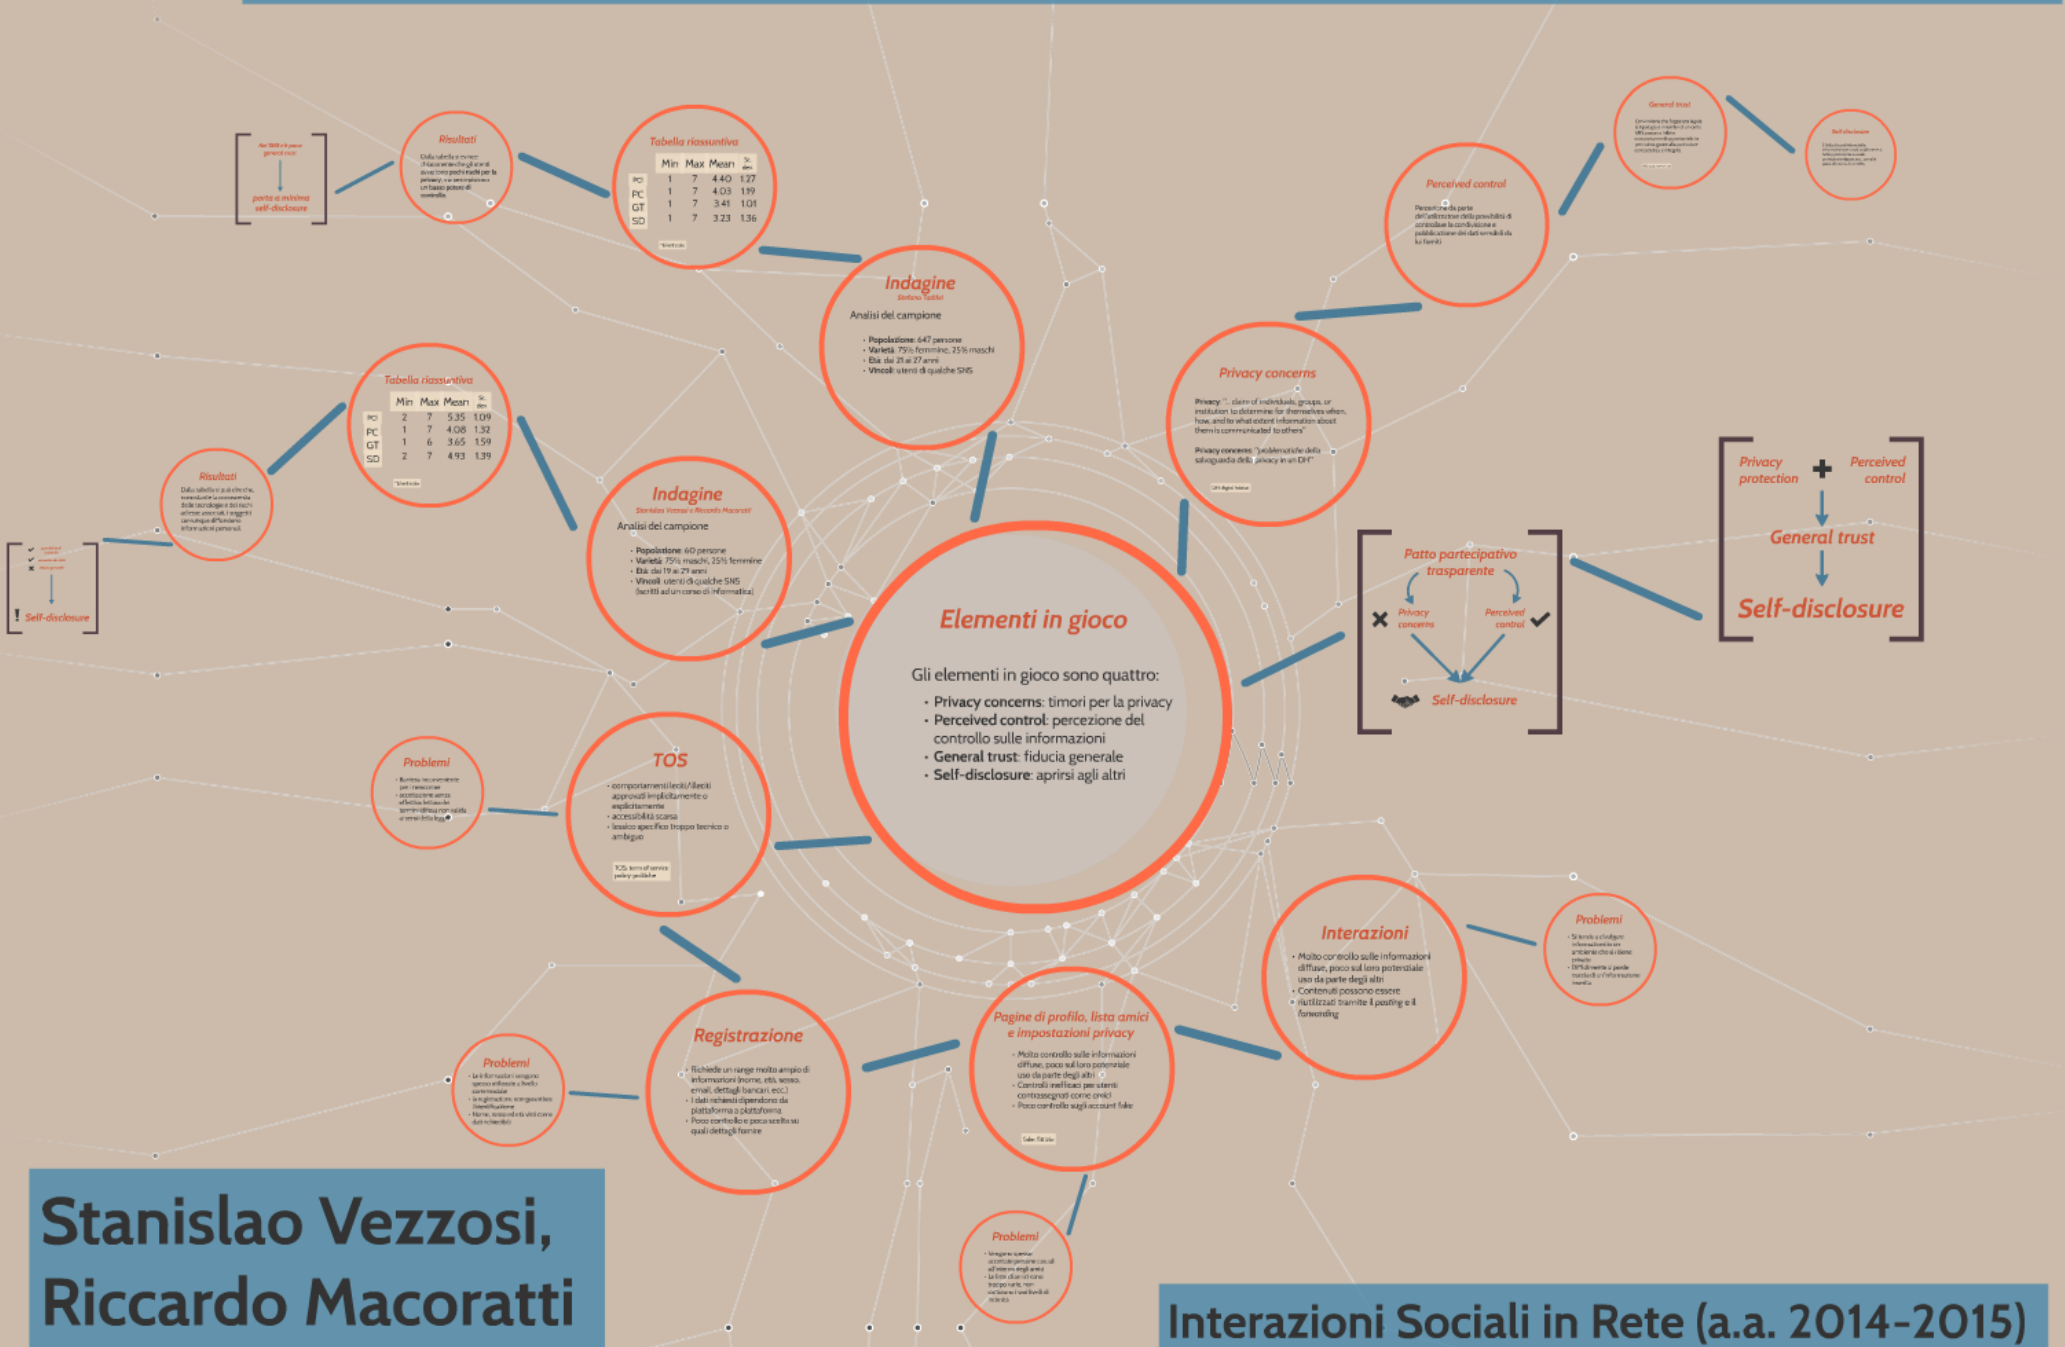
Elementi in gioco

Gli elementi in gioco sono quattro:
- **Privacy concerns**: timori per la privacy
- **Perceived control**: percezione del controllo sulle informazioni
- **General trust**: fiducia generale
- **Self-disclosure**: aprirsi agli altri

Indagine
Stefano Taddei
Analisi del campione
- Popolazione: 647 persone
- Varietà: 75% femmine, 25% maschi
- Età: dai 21 ai 27 anni
- Vincoli: utenti di qualche SNS

Tabella riassuntiva

| | Min | Max | Mean | St. dev |
|---|---|---|---|---|
| PCl | 1 | 7 | 4.40 | 1.27 |
| PC | 1 | 7 | 4.03 | 1.19 |
| GT | 1 | 7 | 3.41 | 1.01 |
| SD | 1 | 7 | 3.23 | 1.36 |

Risultati
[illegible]

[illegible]
porta a minima self-disclosure

Indagine
Stanislao Vezzosi e Riccardo Macoratti
Analisi del campione
- Popolazione: 60 persone
- Varietà: 75% maschi, 25% femmine
- Età: dai 19 ai 29 anni
- Vincoli: utenti di qualche SNS (iscritti ad un corso di informatica)

Tabella riassuntiva

| | Min | Max | Mean | St. dev |
|---|---|---|---|---|
| PCl | 2 | 7 | 5.35 | 1.09 |
| PC | 1 | 7 | 4.08 | 1.32 |
| GT | 1 | 6 | 3.65 | 1.59 |
| SD | 2 | 7 | 4.93 | 1.39 |

Risultati
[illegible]

Self-disclosure

Privacy concerns
Privacy: "... claim of individuals, groups, or institution to determine for themselves when, how, and to what extent information about them is communicated to others"
Privacy concerns: "problematiche della salvaguardia della privacy in un DH"

Perceived control
Percezione da parte dell'utilizzatore della possibilità di controllare la condivisione e pubblicazione dei dati sensibili da lui forniti

General trust
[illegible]

Self-disclosure
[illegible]

Privacy protection + Perceived control
General trust
Self-disclosure

Patto partecipativo trasparente
Privacy concerns
Perceived control
Self-disclosure

TOS
- comportamenti leciti/illeciti approvati implicitamente o esplicitamente
- accessibilità scarsa
- lessico specifico troppo tecnico o ambiguo

TOS: terms of service policy
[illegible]

Problemi
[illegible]

Registrazione
- Richiede un range molto ampio di informazioni (nome, età, sesso, email, dettagli bancari, ecc.)
- I dati richiesti dipendono da piattaforma a piattaforma
- Poco controllo e poca scelta su quali dettagli fornire

Problemi
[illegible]

Pagine di profilo, lista amici e impostazioni privacy
- Molto controllo sulle informazioni diffuse, poco sul loro potenziale uso da parte degli altri
- Controlli inefficaci per utenti contrassegnati come amici
- Poco controllo sugli account fake

Problemi
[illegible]

Interazioni
- Molto controllo sulle informazioni diffuse, poco sul loro potenziale uso da parte degli altri
- Contenuti possono essere riutilizzati tramite il posting e il forwarding

Problemi
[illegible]

Stanislao Vezzosi, Riccardo Macoratti

Interazioni Sociali in Rete (a.a. 2014-2015)